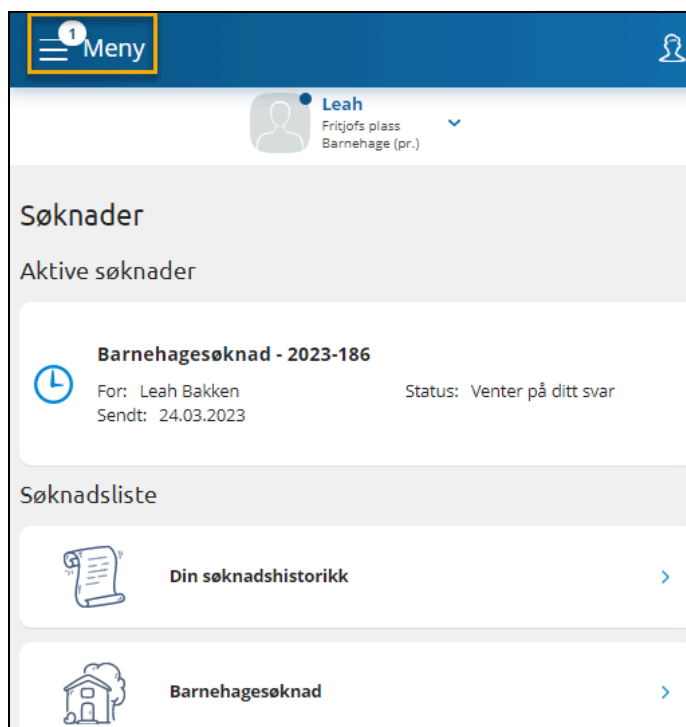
1 Meny

Leah
Fritjofs plass
Barnehage (pr.)

Søknader

Aktive søknader

Barnehagesøknad - 2023-186
For: Leah Bakken
Sendt: 24.03.2023
Status: Venter på ditt svar

Søknadsliste

Din søknadshistorikk

Barnehagesøknad